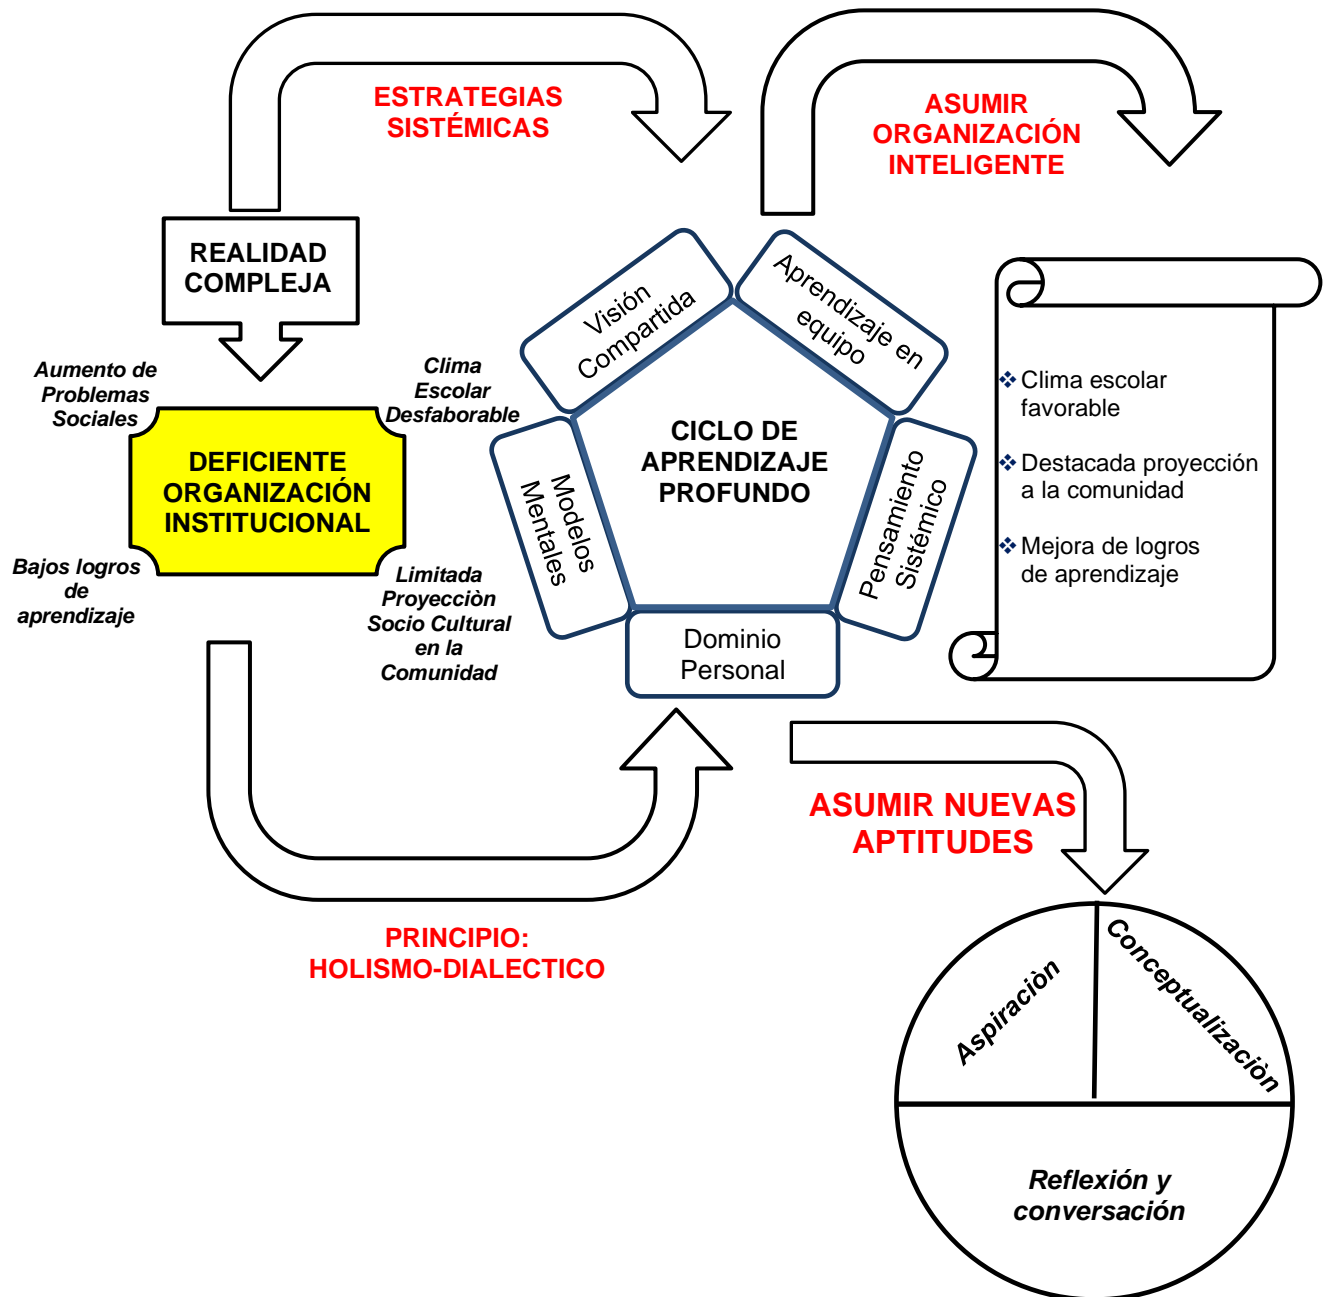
ESTRATEGIAS SISTÉMICAS

ASUMIR ORGANIZACIÓN INTELIGENTE

REALIDAD COMPLEJA

Aumento de Problemas Sociales

Clima Escolar Desfaborable

DEFICIENTE ORGANIZACIÓN INSTITUCIONAL

Bajos logros de aprendizaje

Limitada Proyecciòn Socio Cultural en la Comunidad

Visión Compartida

Aprendizaje en equipo

CICLO DE APRENDIZAJE PROFUNDO

Modelos Mentales

Pensamiento Sistémico

Dominio Personal

Clima escolar favorable

Destacada proyección a la comunidad

Mejora de logros de aprendizaje

ASUMIR NUEVAS APTITUDES

PRINCIPIO: HOLISMO-DIALECTICO

Aspiraciòn

Conceptualizaciòn

Reflexión y conversación